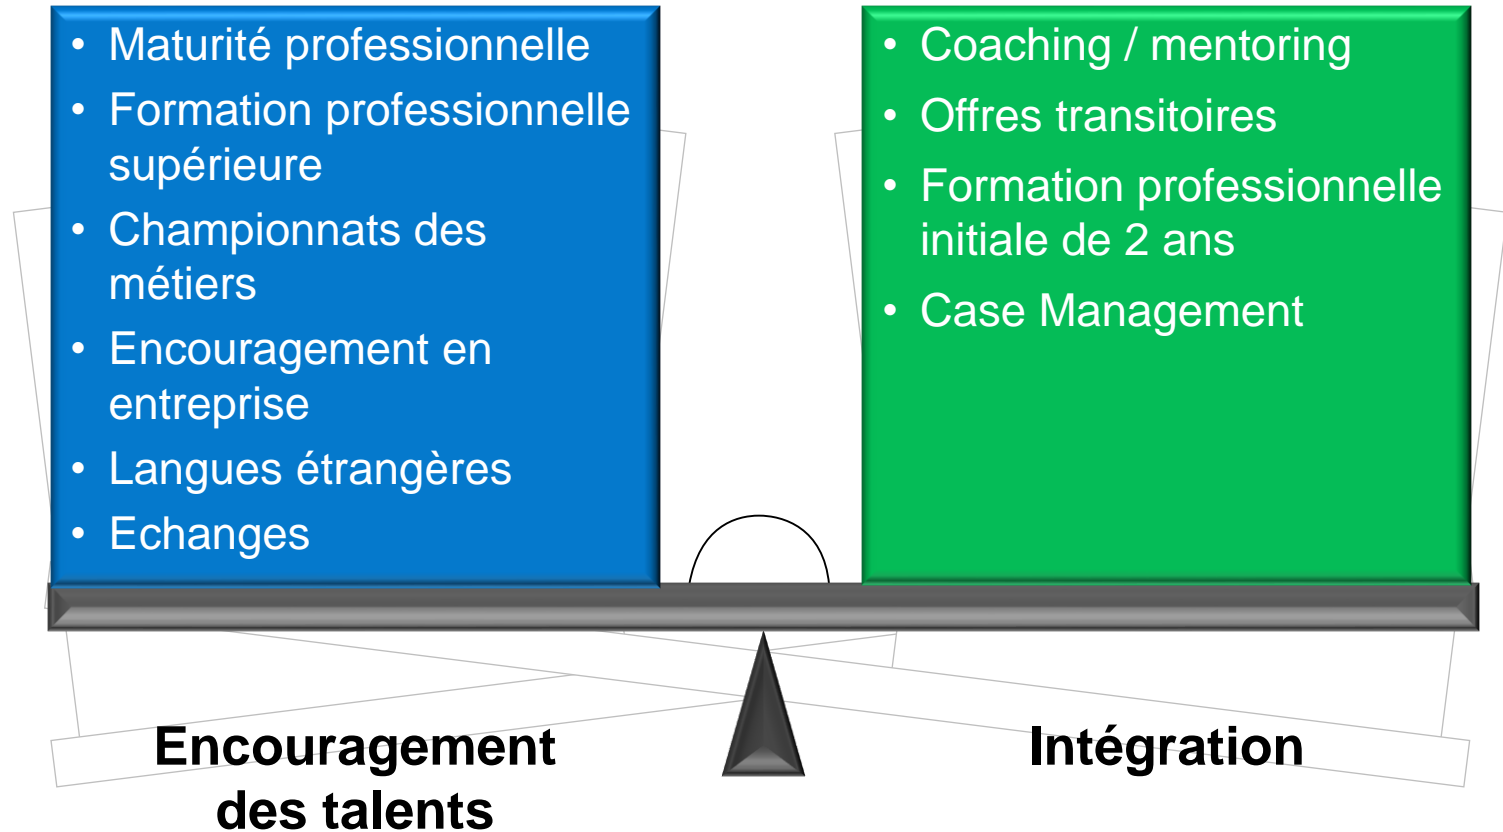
- Maturité professionnelle
- Formation professionnelle supérieure
- Championnats des métiers
- Encouragement en entreprise
- Langues étrangères
- Echanges

- Coaching / mentoring
- Offres transitoires
- Formation professionnelle initiale de 2 ans
- Case Management

Encouragement des talents

Intégration